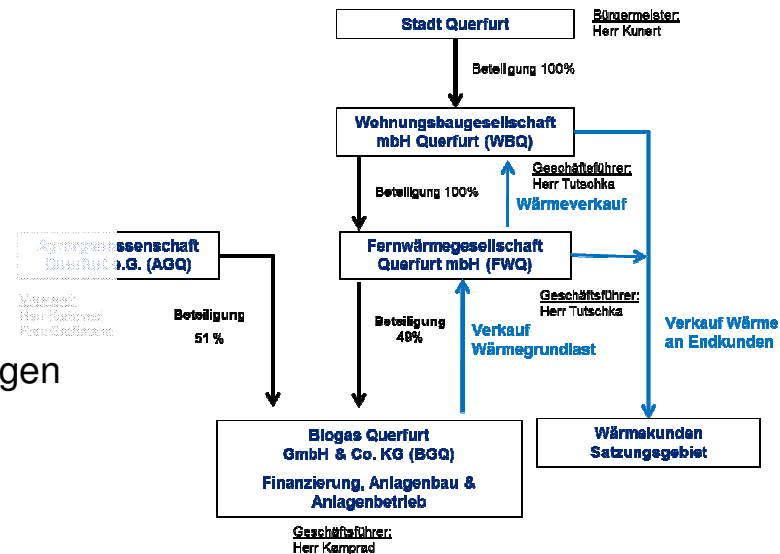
Stadt Querfurt

Bürgermeister:
Herr Kunert

Beteiligung 100%

Wohnungsbaugesellschaft mbH Querfurt (WBQ)

Geschäftsführer:
Herr Tutschka

Beteiligung 100%

Wärmeverkauf

Agrargenossenschaft Querfurt e.G. (AGQ)

Fernwärmegesellschaft Querfurt mbH (FWQ)

Vorstand:
Herr Kamprad
Frau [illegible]

Beteiligung
51 %

Beteiligung
49%

Verkauf Wärmegrundlast

Geschäftsführer:
Herr Tutschka

Verkauf Wärme an Endkunden

gen

Biogas Querfurt GmbH & Co. KG (BGQ)

Finanzierung, Anlagenbau & Anlagenbetrieb

Wärmekunden Satzungsgebiet

Geschäftsführer:
Herr Kamprad